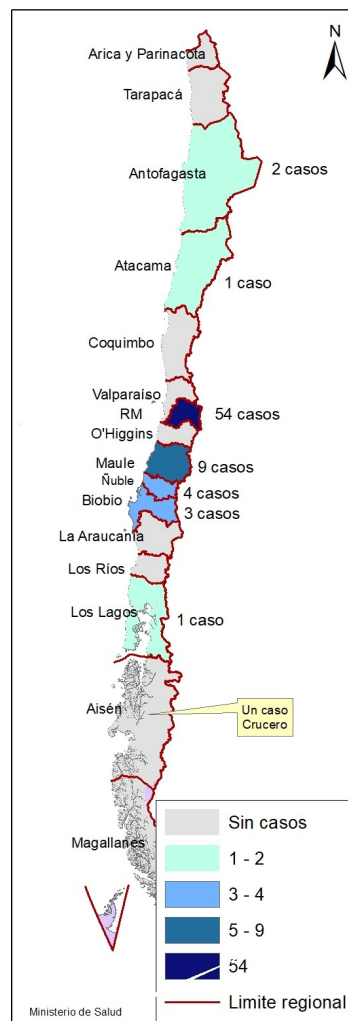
N

Arica y Parinacota

Tarapacá

Antofagasta

2 casos

Atacama

1 caso

Coquimbo

Valparaíso

RM

54 casos

O'Higgins

Maule

9 casos

Ñuble

4 casos

Biobio

3 casos

La Araucanía

Los Ríos

Los Lagos

1 caso

Aisén

Un caso Crucero

Magallanes

Sin casos

1 - 2

3 - 4

5 - 9

54

Limite regional

Ministerio de Salud